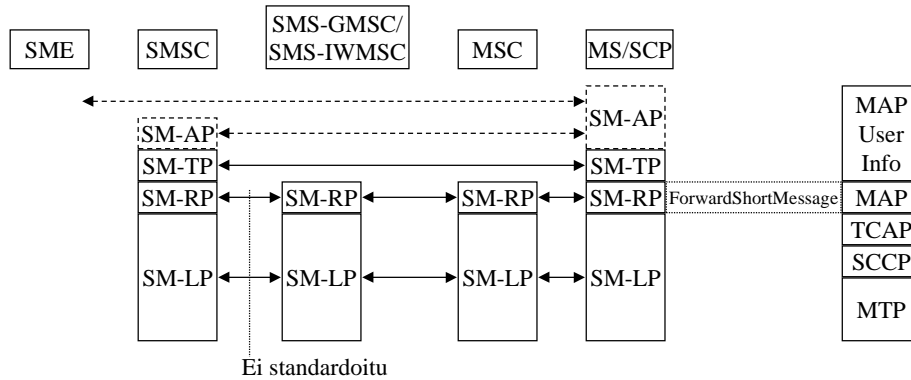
SME

SMSC

SMS-GMSC/
SMS-IWMSC

MSC

MS/SCP

SM-AP

SM-AP

SM-TP

SM-TP

SM-RP

SM-RP

SM-RP

SM-RP

ForwardShortMessage

SM-LP

SM-LP

SM-LP

SM-LP

MAP
User
Info

MAP

TCAP

SCCP

MTP

Ei standardoitu